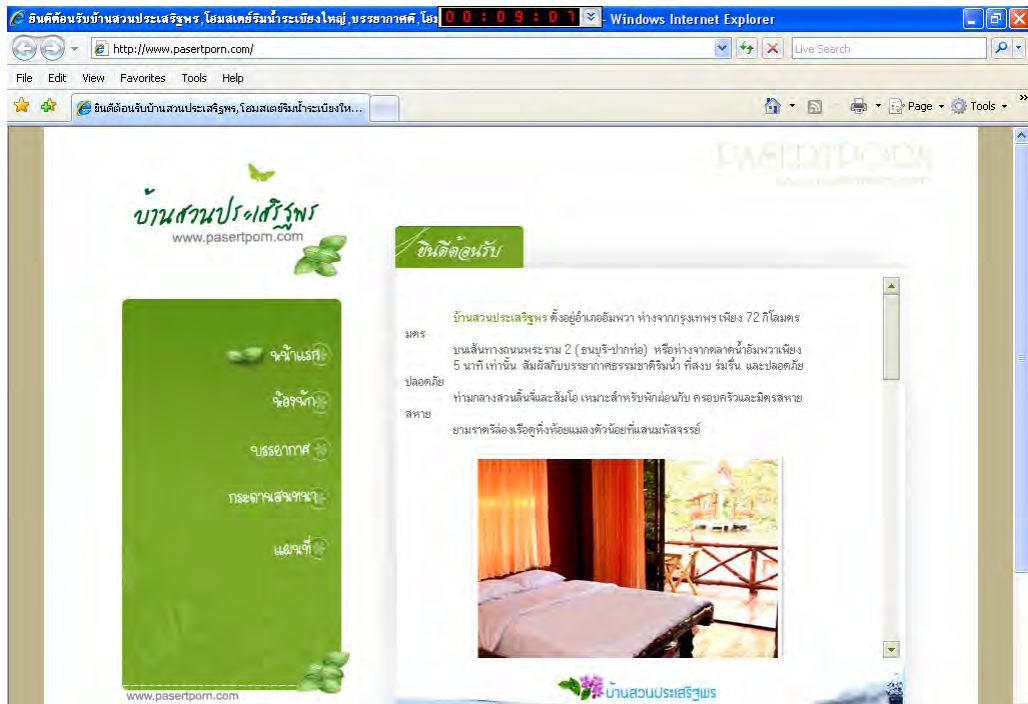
ยินดีต้อนรับบ้านสวนประเสริฐพร,โฮมสเตย์ริมน้ำระเบียงใหญ่,บรรยากาศดี,โฮ 0 0 : 0 9 : 0 7 - Windows Internet Explorer

http://www.pasertporn.com/

Live Search

File Edit View Favorites Tools Help

ยินดีต้อนรับบ้านสวนประเสริฐพร,โฮมสเตย์ริมน้ำระเบียงให...

Page Tools

PASERTPORN

บ้านสวนประเสริฐพร
www.pasertporn.com

ยินดีต้อนรับ

หน้าแรก
ห้องพัก
บรรยากาศ
กระดานสนทนา
แผนที่

www.pasertporn.com

บ้านสวนประเสริฐพร ตั้งอยู่อำเภออัมพวา ห่างจากกรุงเทพฯ เพียง 72 กิโลเมตร

บนเส้นทางถนนพระราม 2 ( ธนบุรี-ปากท่อ) หรือห่างจากตลาดน้ำอัมพวาเพียง 5 นาที เท่านั้น สัมผัสกับบรรยากาศธรรมชาติริมน้ำ ที่สงบ ร่มรื่น และปลอดภัย

ท่ามกลางสวนลิ้นจี่และส้มโอ เหมาะสำหรับพักผ่อนกับ ครอบครัวและมิตรสหาย

ยามราตรีล่องเรือดูหิ่งห้อยแมลงตัวน้อยที่แสนมหัศจรรย์

บ้านสวนประเสริฐพร